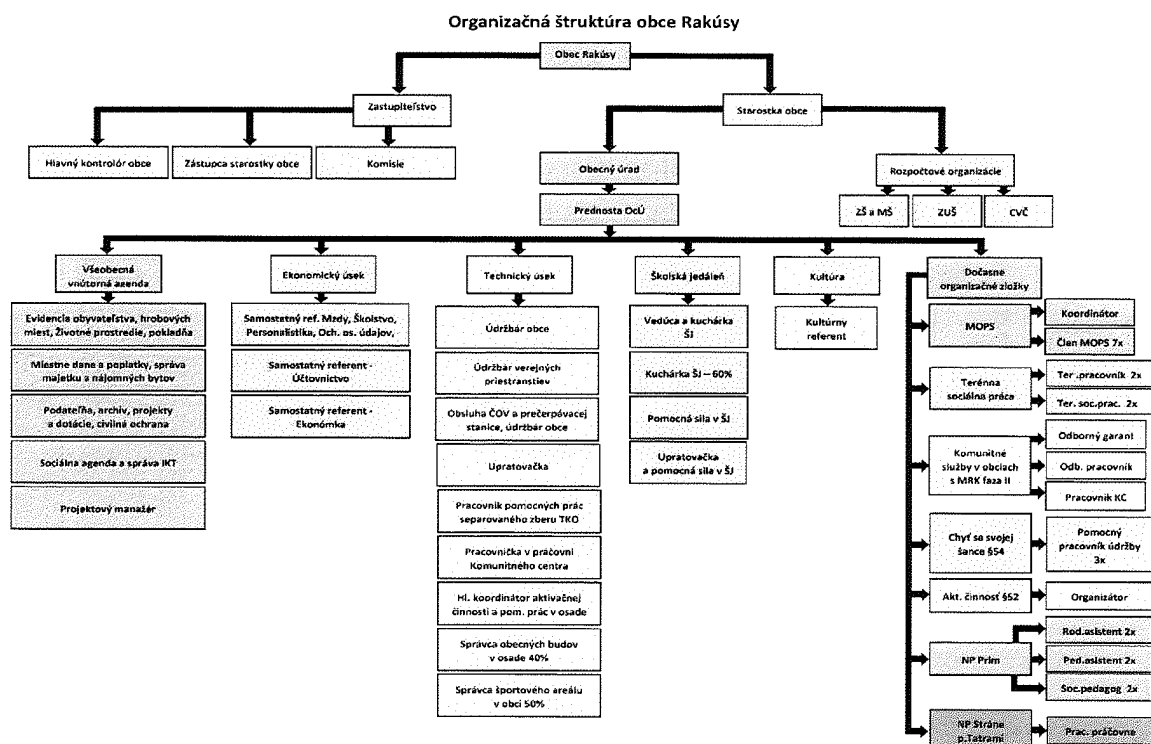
Organizačná štruktúra obce Rakúsy

Obec Rakúsy

Zastupiteľstvo

Starostka obce

Hlavný kontrolór obce

Zástupca starostky obce

Komisie

Obecný úrad

Prednosta OcÚ

Rozpočtové organizácie

ZŠ a MŠ

ZUŠ

CVČ

Všeobecná vnútorná agenda

Evidencia obyvateľstva, hrobových miest, životné prostredie, pokladňa

Miestne dane a poplatky, správa majetku a nájomných bytov

Podateľňa, archív, projekty a dotácie, civilná ochrana

Sociálna agenda a správa IKT

Projektový manažér

Ekonomický úsek

Samostatný ref. Mzdy, Školstvo, Personalistika, Och. os. údajov,

Samostatný referent - Účtovníctvo

Samostatný referent - Ekonómka

Technický úsek

Údržbár obce

Údržbár verejných priestranstiev

Obsluha ČOV a prečerpávacej stanice, údržbár obce

Upratovačka

Pracovník pomocných prác separovaného zberu TKO

Pracovníčka v práčovni Komunitného centra

Hl. koordinátor aktivačnej činnosti a pom. prác v osade

Správca obecných budov v osade 40%

Správca športového areálu v obci 50%

Školská jedáleň

Vedúca a kuchárka ŠJ

Kuchárka ŠJ – 60%

Pomocná sila v ŠJ

Upratovačka a pomocná sila v ŠJ

Kultúra

Kultúrny referent

Dočasné organizačné zložky

MOPS

Koordinátor

Člen MOPS 7x

Terénna sociálna práca

Ter .pracovník 2x

Ter. soc.prac. 2x

Komunitné služby v obciach s MRK faza II

Odborný garant

Odb. pracovník

Pracovník KC

Chyť sa svojej šance §54

Pomocný pracovník údržby 3x

Akt. činnosť §52

Organizátor

NP Prim

Rod.asistent 2x

Ped.asistent 2x

Soc.pedagog 2x

NP Stráne p.Tatrami

Prac. práčovne